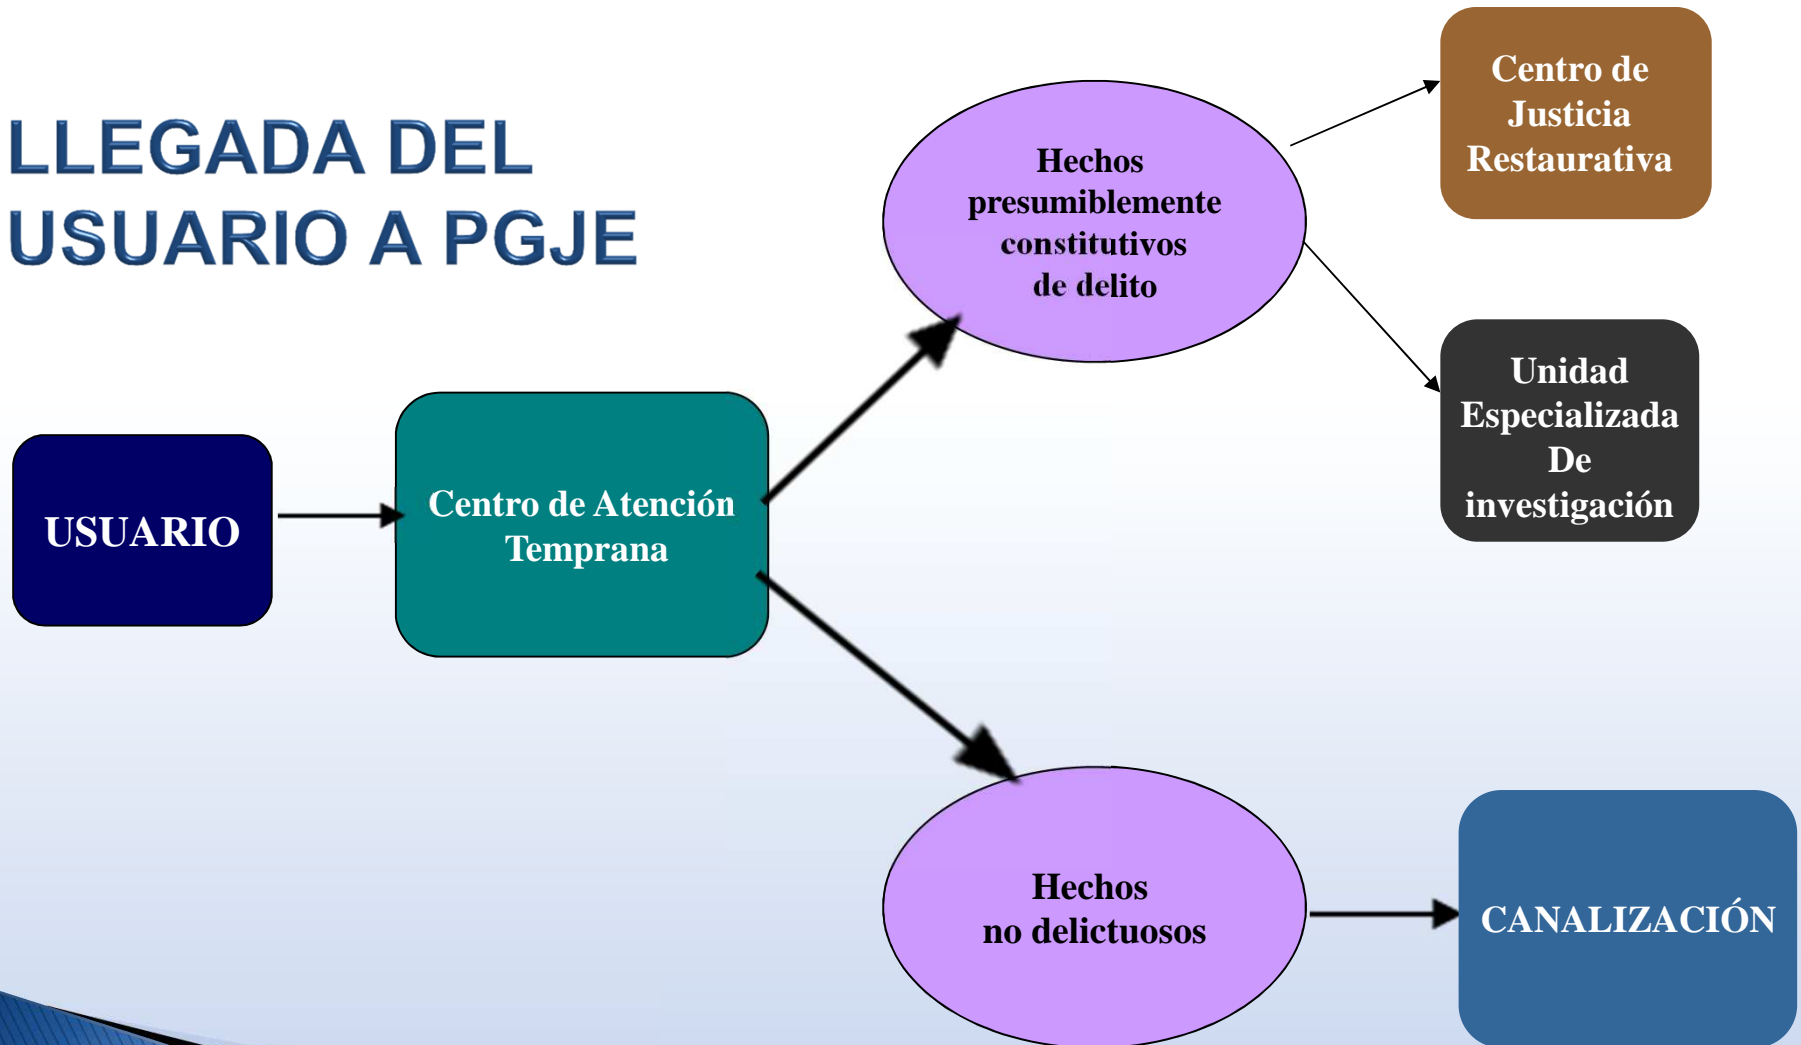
LLEGADA DEL USUARIO A PGJE

USUARIO

Centro de Atención Temprana

Hechos presumiblemente constitutivos de delito

Centro de Justicia Restaurativa

Unidad Especializada De investigación

Hechos no delictuosos

CANALIZACIÓN